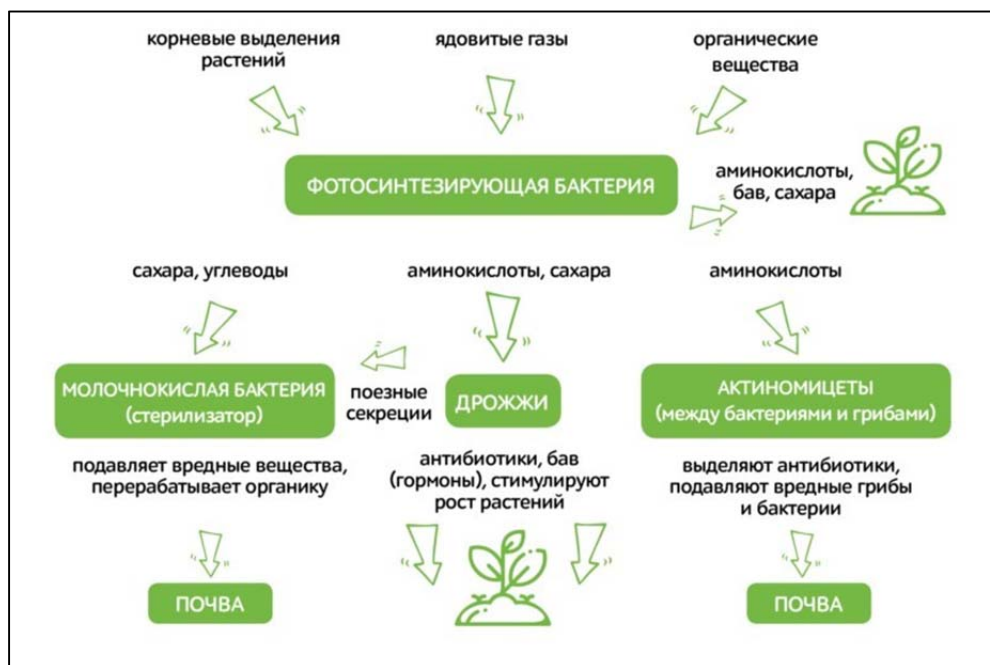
корневые выделения растений

ядовитые газы

органические вещества

ФОТОСИНТЕЗИРУЮЩАЯ БАКТЕРИЯ

аминокислоты, бав, сахара

сахара, углеводы

аминокислоты, сахара

аминокислоты

МОЛОЧНОКИСЛАЯ БАКТЕРИЯ (стерилизатор)

поезные секреции

ДРОЖЖИ

АКТИНОМИЦЕТЫ (между бактериями и грибами)

подавляет вредные вещества, перерабатывает органику

антибиотики, бав (гормоны), стимулируют рост растений

выделяют антибиотики, подавляют вредные грибы и бактерии

ПОЧВА

ПОЧВА